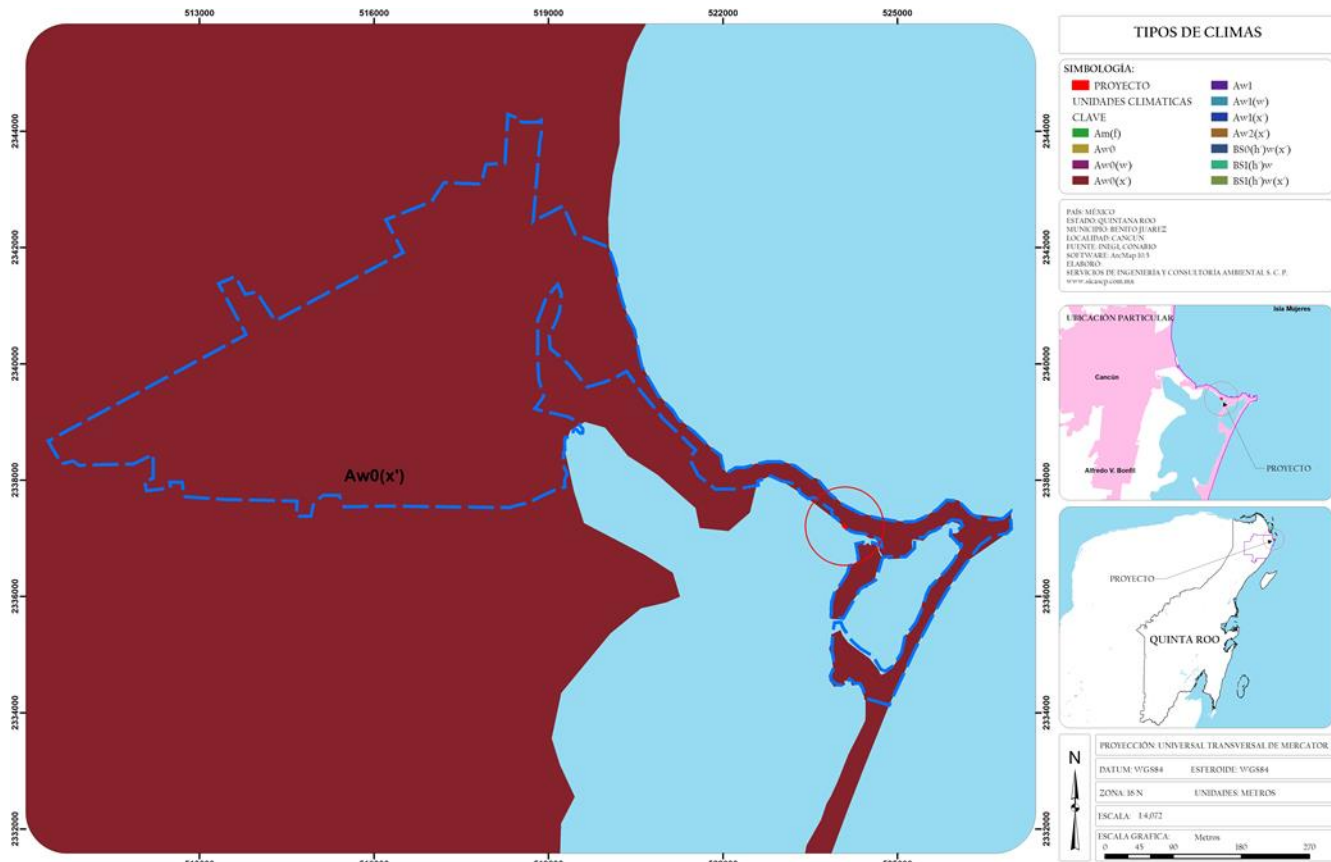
513000 516000 519000 522000 525000

2344000
2342000
2340000
2338000
2336000
2334000
2332000

Aw0(x')

TIPOS DE CLIMAS

SIMBOLOGÍA:
PROYECTO
UNIDADES CLIMATICAS
CLAVE
Am(f)
Aw0
Aw0(w)
Aw0(x')
Aw1
Aw1(w)
Aw1(x')
Aw2(x')
BS0(h')w(x')
BSI(h')w
BSI(h')w(x')

PAÍS: MÉXICO
ESTADO: QUINTANA ROO
MUNICIPIO: BENITO JUAREZ
LOCALIDAD: CANCUN
FUENTE: INEGI, CONABIO
SOFTWARE: ArcMap 10.5
ELABORO:
SERVICIOS DE INGENIERÍA Y CONSULTORÍA AMBIENTAL S. C. P.
www.sicascp.com.mx

UBICACIÓN PARTICULAR
Isla Mujeres
Cancún
Alfredo V. Bonfil
PROYECTO

PROYECTO
QUINTA ROO

N

PROYECCIÓN: UNIVERSAL TRANSVERSAL DE MERCATOR
DATUM: WGS84 ESFEROIDE: WGS84
ZONA: 16 N UNIDADES: METROS
ESCALA: 1:4,072
ESCALA GRAFICA: Metros
0 45 90 180 270